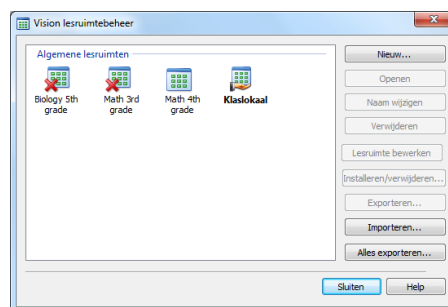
Vision lesruimtebeheer

Algemene lesruimten

Biology 5th grade
Math 3rd grade
Math 4th grade
Klaslokaal

Nieuw...
Openen
Naam wijzigen
Verwijderen
Lesruimte bewerken
Installeren/verwijderen...
Exporteren...
Importeren...
Alles exporteren...

Sluiten
Help